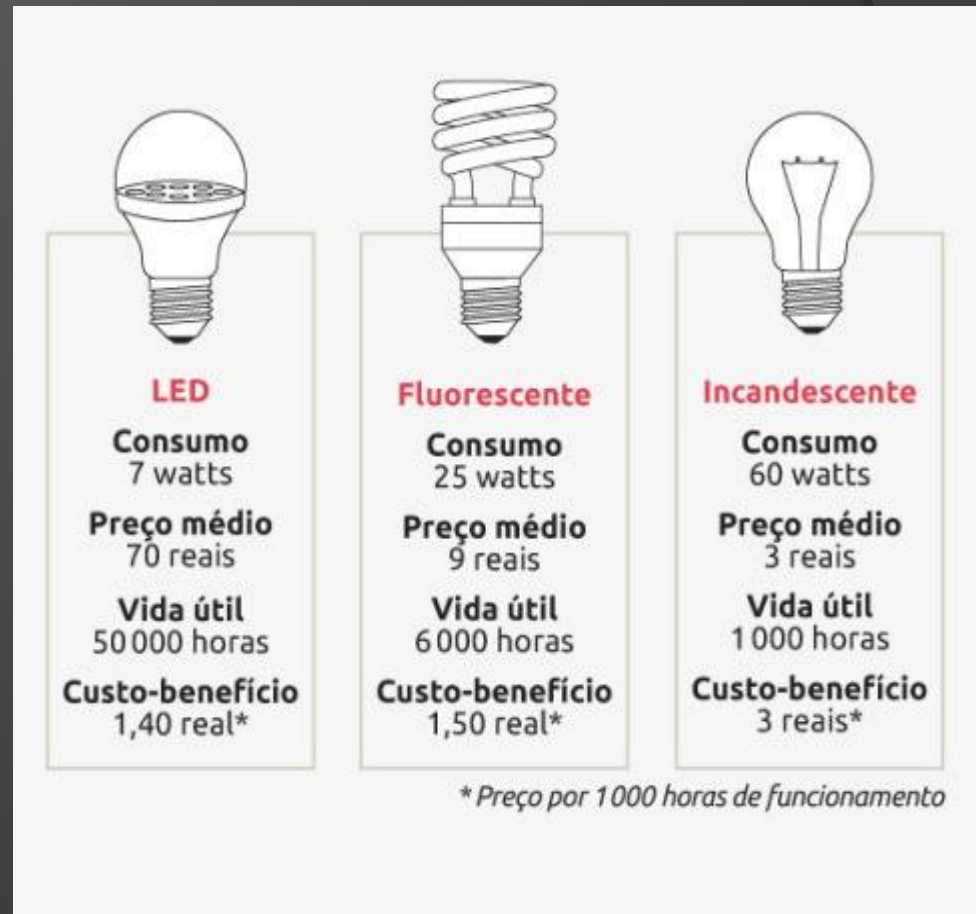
LED
Consumo
7 watts
Preço médio
70 reais
Vida útil
50 000 horas
Custo-benefício
1,40 real*

Fluorescente
Consumo
25 watts
Preço médio
9 reais
Vida útil
6 000 horas
Custo-benefício
1,50 real*

Incandescente
Consumo
60 watts
Preço médio
3 reais
Vida útil
1 000 horas
Custo-benefício
3 reais*

* Preço por 1000 horas de funcionamento